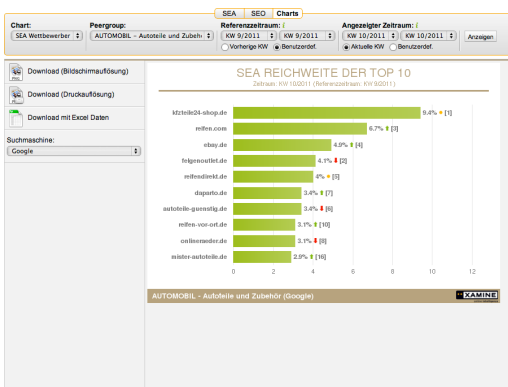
SEA SEO Charts

Chart: SEA Wettbewerber
Peergroup: AUTOMOBIL - Autoteile und Zubehö
Referenzzeitraum: KW 9/2011 KW 9/2011 Vorherige KW Benutzerdef.
Angezeigter Zeitraum: KW 10/2011 KW 10/2011 Aktuelle KW Benutzerdef.
Anzeigen

Download (Bildschirmauflösung)
Download (Druckauflösung)
Download mit Excel Daten

Suchmaschine:
Google

SEA REICHWEITE DER TOP 10
Zeitraum: KW 10/2011 (Referenzzeitraum: KW 9/2011)

| | |
|---|---|
| kfzteile24-shop.de | 9.4% [1] |
| reifen.com | 6.7% [3] |
| ebay.de | 4.9% [4] |
| felgenoutlet.de | 4.1% [2] |
| reifendirekt.de | 4% [5] |
| daparto.de | 3.4% [7] |
| autoteile-guenstig.de | 3.4% [6] |
| reifen-vor-ort.de | 3.1% [10] |
| onlinereader.de | 3.1% [8] |
| mister-autoteile.de | 2.9% [16] |

0 2 4 6 8 10 12

AUTOMOBIL - Autoteile und Zubehör (Google)
XAMINE